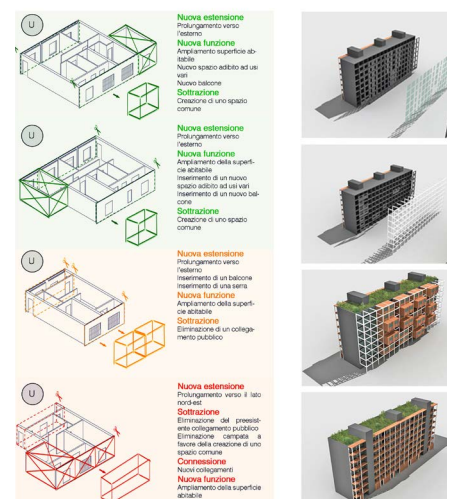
U

Nuova estensione
Prolungamento verso l'esterno
Nuova funzione
Ampliamento superficie abitabile
Nuovo spazio adibito ad usi vari
Nuovo balcone
Sottrazione
Creazione di uno spazio comune

U

Nuova estensione
Prolungamento verso l'esterno
Nuova funzione
Ampliamento della superficie abitabile
Inserimento di un nuovo spazio adibito ad usi vari
Inserimento di un nuovo balcone
Sottrazione
Creazione di uno spazio comune

U

Nuova estensione
Prolungamento verso l'esterno
Inserimento di un balcone
Inserimento di una serra
Nuova funzione
Ampliamento della superficie abitabile
Sottrazione
Eliminazione di un collegamento pubblico

U

Nuova estensione
Prolungamento verso il lato nord-est
Sottrazione
Eliminazione del preesistente collegamento pubblico
Eliminazione campata a favore della creazione di uno spazio comune
Connessione
Nuovi collegamenti
Nuova funzione
Ampliamento della superficie abitabile